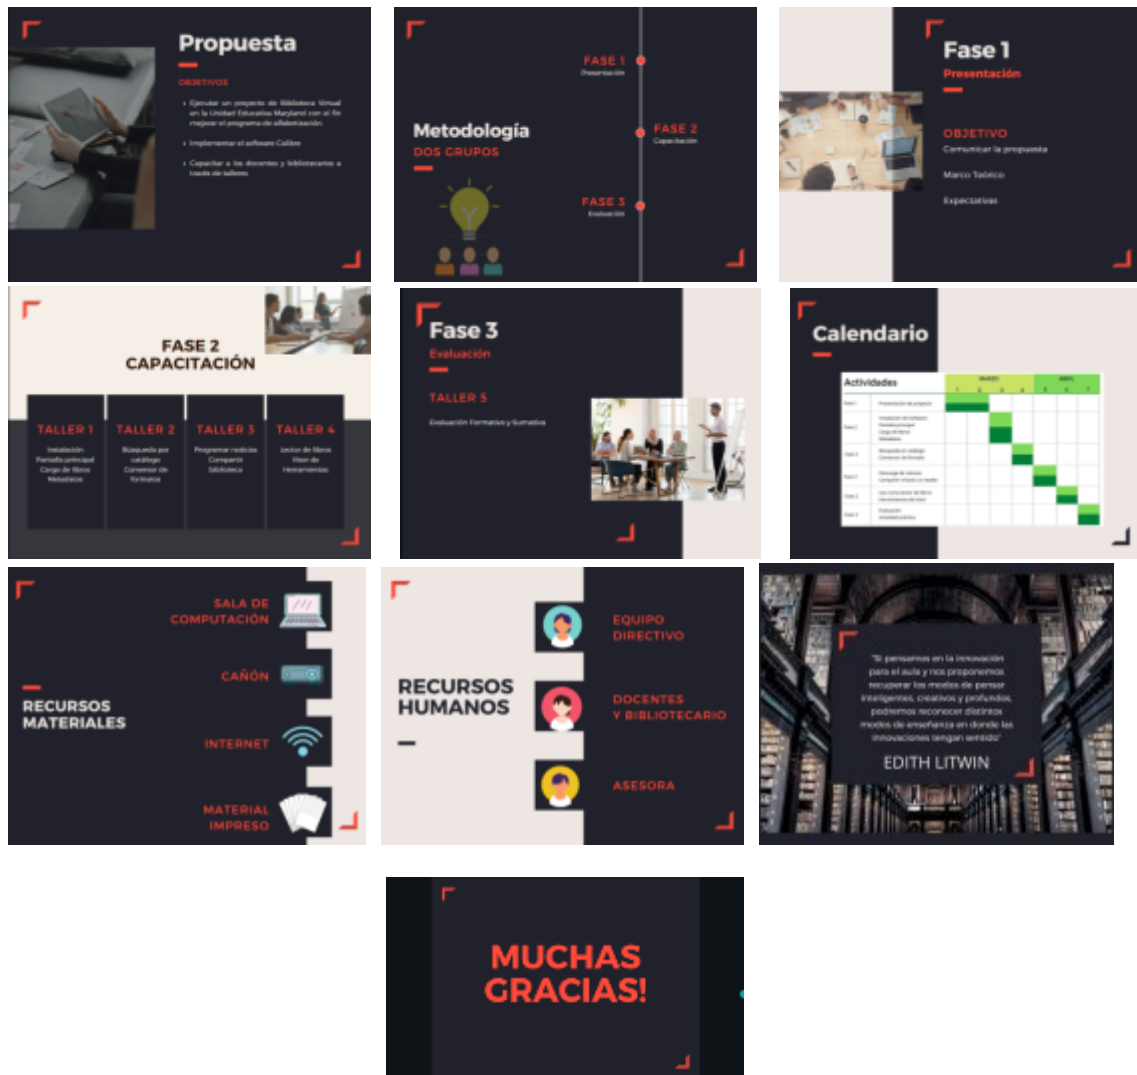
Propuesta

OBJETIVOS

Ejecutar un proyecto de Biblioteca Virtual en la Unidad Educativa Maryland con el fin mejorar el programa de alfabetización.

Implementar el software Calibre.

Capacitar a los docentes y bibliotecarios a través de talleres.

Metodología

DOS GRUPOS

FASE 1
Presentación

FASE 2
Capacitación

FASE 3
Evaluación

Fase 1

Presentación

OBJETIVO

Comunicar la propuesta

Marco Teórico

Expectativas

FASE 2
CAPACITACIÓN

TALLER 1
Instalación
Pantalla principal
Carga de libros
Metadatos

TALLER 2
Búsqueda por catálogo
Conversor de formatos

TALLER 3
Programar noticias
Compartir biblioteca

TALLER 4
Lector de libros
Visor de
Herramientas

Fase 3

Evaluación

TALLER 5

Evaluación Formativa y Sumativa

Calendario

Actividades | MARZO | ABRIL
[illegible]

SALA DE COMPUTACIÓN

CAÑÓN

INTERNET

MATERIAL IMPRESO

RECURSOS MATERIALES

RECURSOS HUMANOS

EQUIPO DIRECTIVO

DOCENTES Y BIBLIOTECARIO

ASESORA

"Si pensamos en la innovación para el aula y nos proponemos recuperar los modos de pensar inteligentes, creativos y profundos, podemos reconocer distintos modos de enseñanza en donde las innovaciones tengan sentido"

EDITH LITWIN

MUCHAS GRACIAS!